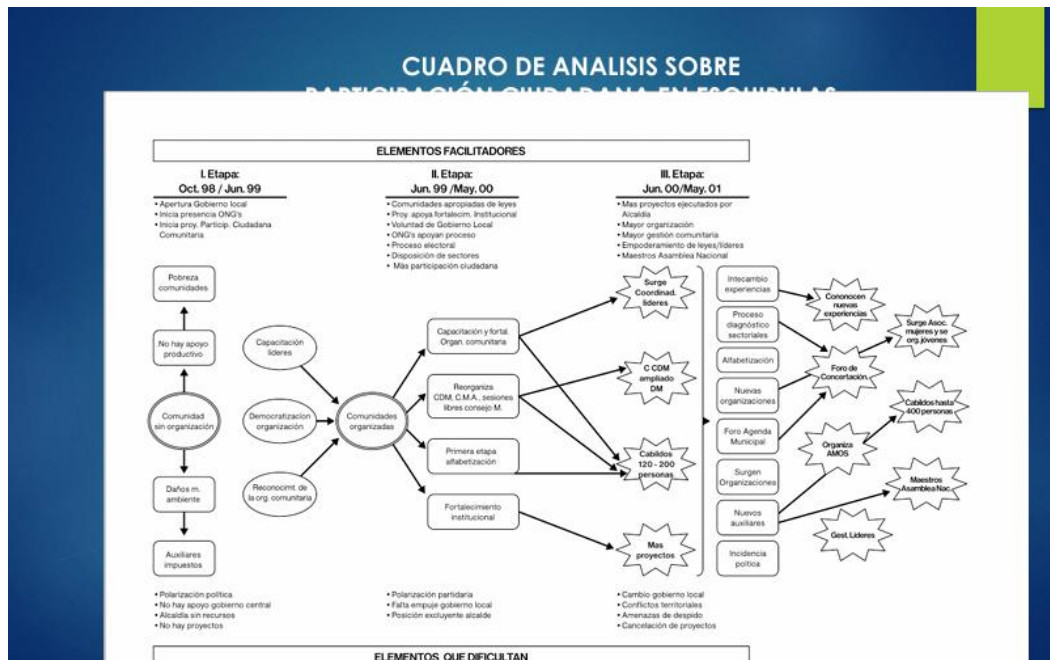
CUADRO DE ANALISIS SOBRE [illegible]

ELEMENTOS FACILITADORES

I. Etapa:
Oct. 98 / Jun. 99

- Apertura Gobierno local
- Inicia presencia ONG's
- Inicia proy. Particip. Ciudadana Comunitaria

II. Etapa:
Jun. 99 /May. 00

- Comunidades apropiadas de leyes
- Proy. apoya fortalecim. Institucional
- Voluntad de Gobierno Local
- ONG's apoyan proceso
- Proceso electoral
- Disposición de sectores
- Más participación ciudadana

III. Etapa:
Jun. 00/May. 01

- Mas proyectos ejecutados por Alcaldía
- Mayor organización
- Mayor gestión comunitaria
- Empoderamiento de leyes/líderes
- Maestros Asamblea Nacional

Pobreza comunidades

No hay apoyo productivo

Comunidad sin organización

Daños m. ambiente

Auxiliares impuestos

Capacitación líderes

Democratización organización

Reconocimt. de la org. comunitaria

Comunidades organizadas

Capacitación y fortal. Organ. comunitaria

Reorganiza CDM, C.M.A., sesiones libres consejo M.

Primera etapa alfabetización

Fortalecimiento institucional

Surge Coordinad. líderes

C CDM ampliado DM

Cabildos 120 - 200 personas

Mas proyectos

Intecambio experiencias

Proceso diagnóstico sectoriales

Alfabetización

Nuevas organizaciones

Foro Agenda Municipal

Surgen Organizaciones

Nuevos auxiliares

Incidencia política

Cononocen nuevas experiencias

Foro de Concertación.

Organiza AMOS

Gest. Lideres

Surge Asoc. mujeres y se org. jóvenes

Cabildos hasta 400 personas

Maestros Asamblea Nac.

- Polarización política
- No hay apoyo gobierno central
- Alcaldía sin recursos
- No hay proyectos

- Polarización partidaria
- Falta empuje gobierno local
- Posición excluyente alcalde

- Cambio gobierno local
- Conflictos territoriales
- Amenazas de despido
- Cancelación de proyectos

ELEMENTOS QUE DIFICULTAN